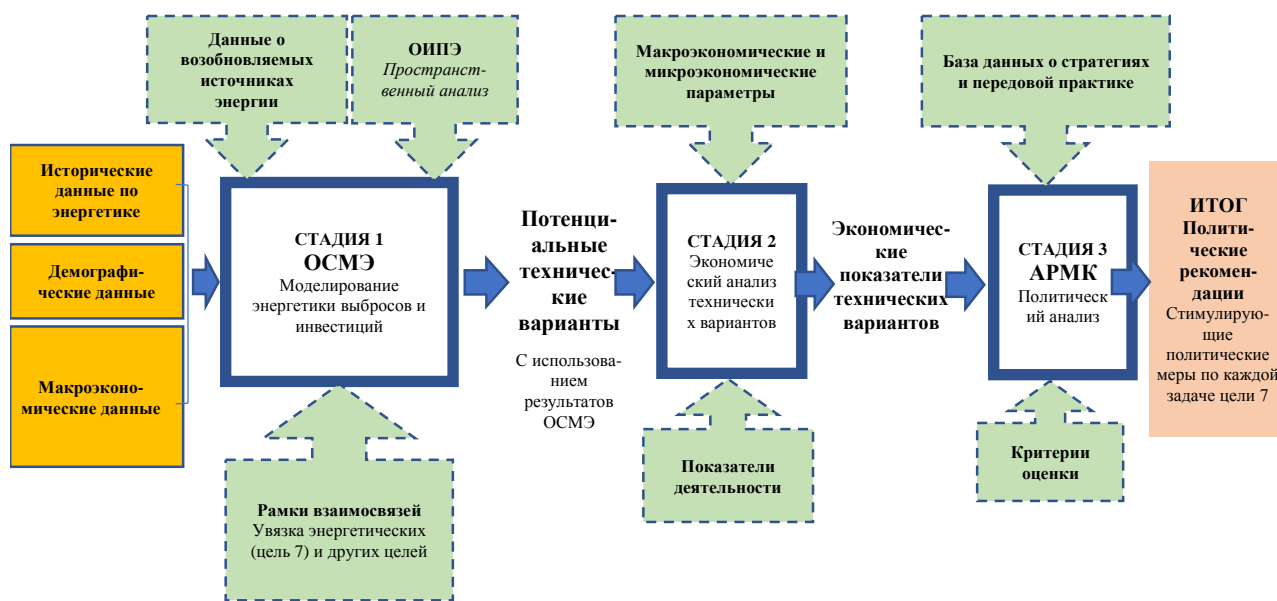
Данные о возобновляемых источниках энергии

ОИПЭ
Пространственный анализ

Макроэкономические и микроэкономические параметры

База данных о стратегиях и передовой практике

Исторические данные по энергетике

Демографические данные

Макроэкономические данные

СТАДИЯ 1
ОСМЭ
Моделирование энергетики выбросов и инвестиций

Потенциальные технические варианты

С использованием результатов ОСМЭ

СТАДИЯ 2
Экономический анализ технических вариантов

Экономические показатели технических вариантов

СТАДИЯ 3
АРМК
Политический анализ

ИТОГ
Политические рекомендации
Стимулирующие политические меры по каждой задаче цели 7

Рамки взаимосвязей
Увязка энергетических (цель 7) и других целей

Показатели деятельности

Критерии оценки